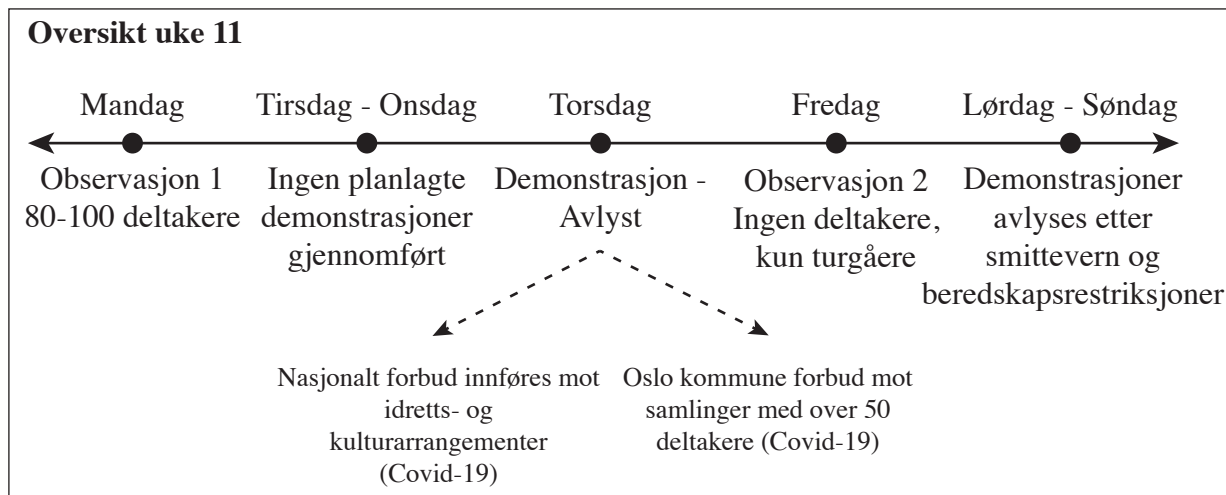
**Oversikt uke 11**

Mandag
Observasjon 1
80-100 deltakere

Tirsdag - Onsdag
Ingen planlagte demonstrasjoner gjennomført

Torsdag
Demonstrasjon - Avlyst

Fredag
Observasjon 2
Ingen deltakere, kun turgåere

Lørdag - Søndag
Demonstrasjoner avlyses etter smittevern og beredskapsrestriksjoner

Nasjonalt forbud innføres mot idretts- og kulturarrangementer (Covid-19)

Oslo kommune forbud mot samlinger med over 50 deltakere (Covid-19)